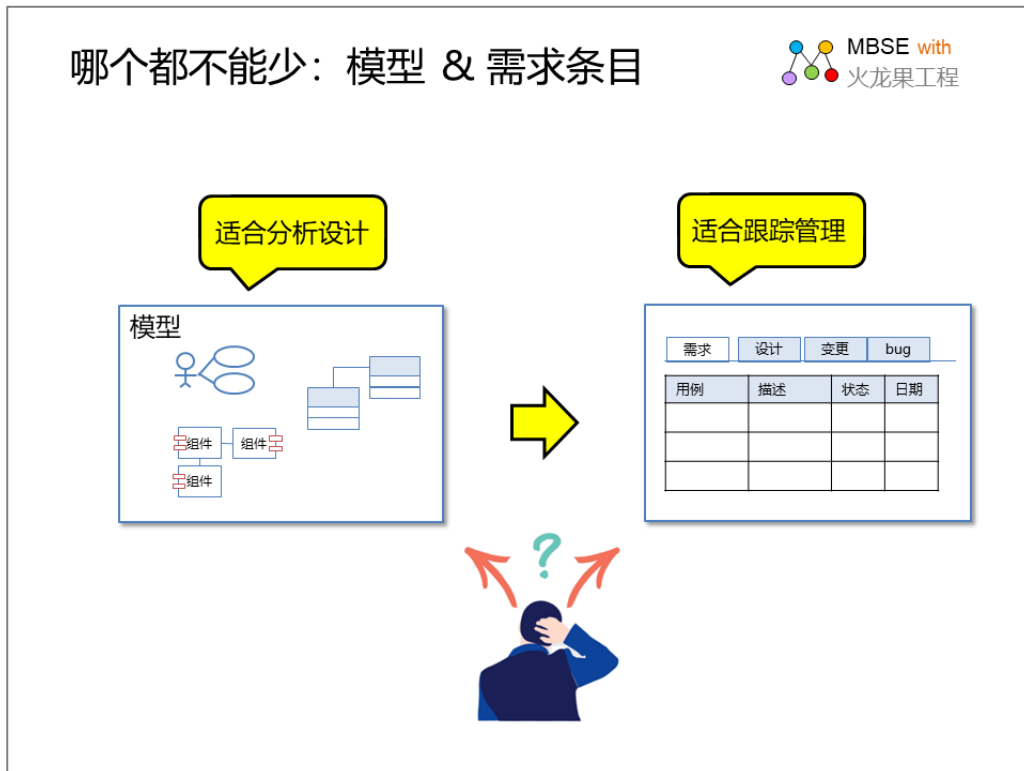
哪个都不能少：模型 & 需求条目

MBSE with
火龙果工程

适合分析设计

适合跟踪管理

模型

组件
组件
组件

需求 设计 变更 bug

| 用例 | 描述 | 状态 | 日期 |
|---|---|---|---|
| | | | |
| | | | |
| | | | |

?